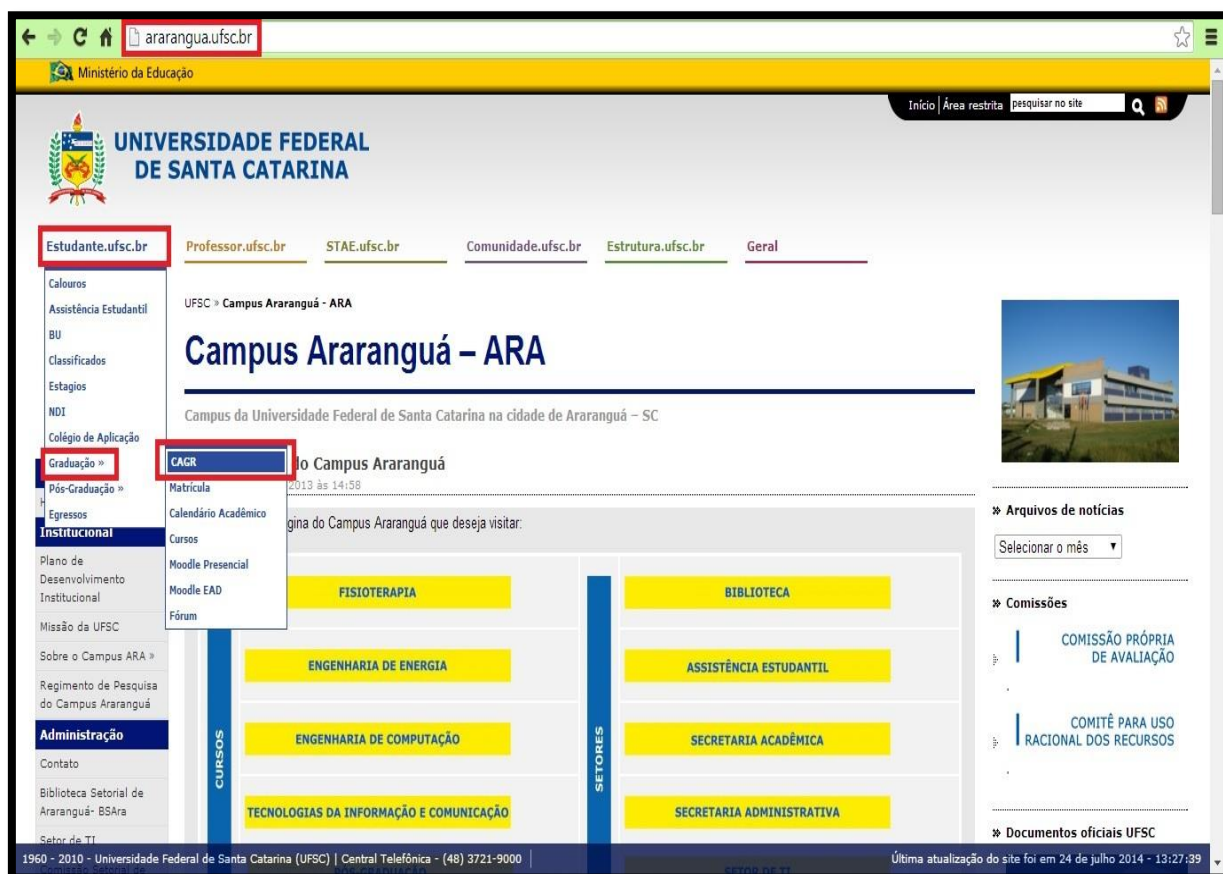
ararangua.ufsc.br

Ministério da Educação

Início | Área restrita pesquisar no site

UNIVERSIDADE FEDERAL DE SANTA CATARINA

Estudante.ufsc.br Professor.ufsc.br STAE.ufsc.br Comunidade.ufsc.br Estrutura.ufsc.br Geral

Calouros
Assistência Estudantil
BU
Classificados
Estagios
NDI
Colégio de Aplicação
Graduação »
Pós-Graduação »
Egressos

CAGR
Matrícula
Calendário Acadêmico
Cursos
Moodle Presencial
Moodle EAD
Fórum

Institucional
Plano de Desenvolvimento Institucional
Missão da UFSC
Sobre o Campus ARA »
Regimento de Pesquisa do Campus Araranguá
Administração
Contato
Biblioteca Setorial de Araranguá- BSAra
Setor de TI

UFSC » Campus Araranguá - ARA

Campus Araranguá – ARA

Campus da Universidade Federal de Santa Catarina na cidade de Araranguá – SC

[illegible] do Campus Araranguá
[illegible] 2013 às 14:58

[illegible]gina do Campus Araranguá que deseja visitar:

CURSOS
FISIOTERAPIA
ENGENHARIA DE ENERGIA
ENGENHARIA DE COMPUTAÇÃO
TECNOLOGIAS DA INFORMAÇÃO E COMUNICAÇÃO

SETORES
BIBLIOTECA
ASSISTÊNCIA ESTUDANTIL
SECRETARIA ACADÊMICA
SECRETARIA ADMINISTRATIVA

» Arquivos de notícias
Selecionar o mês

» Comissões
COMISSÃO PRÓPRIA DE AVALIAÇÃO
COMITÊ PARA USO RACIONAL DOS RECURSOS

» Documentos oficiais UFSC

1960 - 2010 - Universidade Federal de Santa Catarina (UFSC) | Central Telefônica - (48) 3721-9000 | Última atualização do site foi em 24 de julho 2014 - 13:27:39